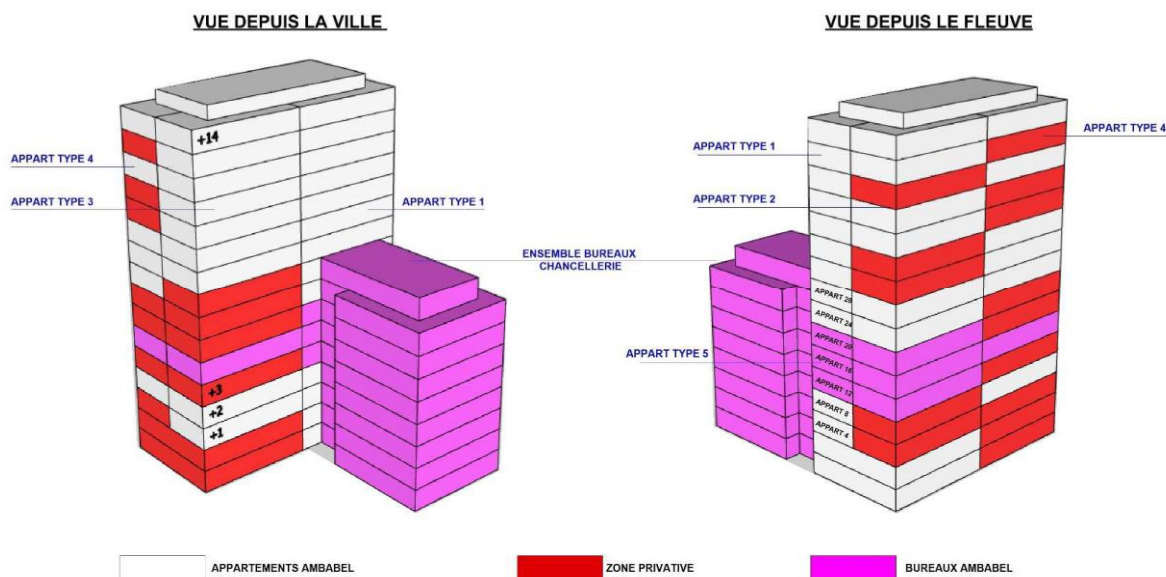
VUE DEPUIS LA VILLE

VUE DEPUIS LE FLEUVE

APPART TYPE 4

APPART TYPE 3

+14

APPART TYPE 1

ENSEMBLE BUREAUX CHANCELLERIE

+3

+2

+1

APPART TYPE 1

APPART TYPE 2

APPART TYPE 4

APPART TYPE 5

APPART 28

APPART 24

APPART 20

APPART 16

APPART 12

APPART 8

APPART 4

APPARTEMENTS AMBABEL

ZONE PRIVATIVE

BUREAUX AMBABEL